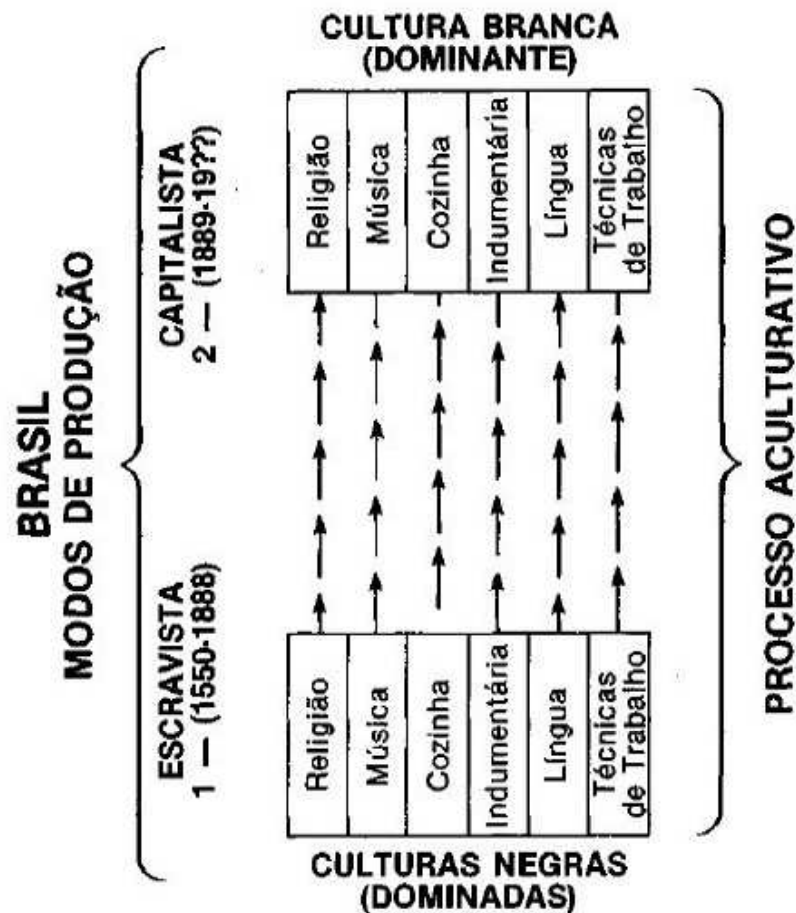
BRASIL
MODOS DE PRODUÇÃO

CAPITALISTA
2 — (1889-19??)

ESCRAVISTA
1 — (1550-1888)

CULTURA BRANCA
(DOMINANTE)

| Religião | Música | Cozinha | Indumentária | Língua | Técnicas de Trabalho |
|---|---|---|---|---|---|

| Religião | Música | Cozinha | Indumentária | Língua | Técnicas de Trabalho |
|---|---|---|---|---|---|

CULTURAS NEGRAS
(DOMINADAS)

PROCESSO ACULTURATIVO